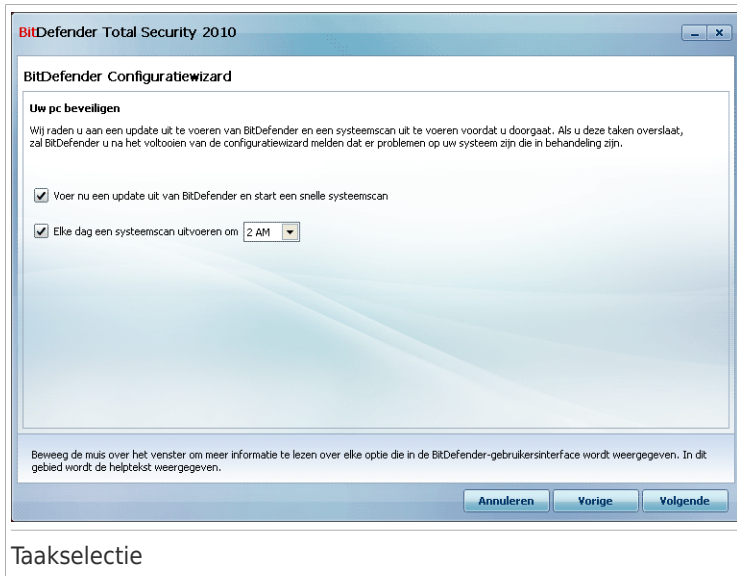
BitDefender Total Security 2010

BitDefender Configuratiewizard

Uw pc beveiligen

Wij raden u aan een update uit te voeren van BitDefender en een systeemscan uit te voeren voordat u doorgaat. Als u deze taken overslaat, zal BitDefender u na het voltooien van de configuratiewizard melden dat er problemen op uw systeem zijn die in behandeling zijn.

Voer nu een update uit van BitDefender en start een snelle systeemscan

Elke dag een systeemscan uitvoeren om 2 AM

Beweeg de muis over het venster om meer informatie te lezen over elke optie die in de BitDefender-gebruikersinterface wordt weergegeven. In dit gebied wordt de helptekst weergegeven.

Annuleren Vorige Volgende

Taakselectie